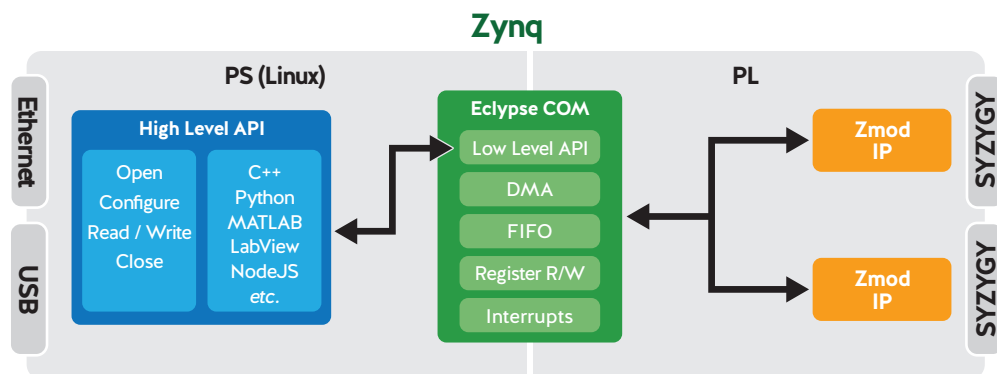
Zynq

Ethernet

USB

PS (Linux)

High Level API

Open
Configure
Read / Write
Close

C++
Python
MATLAB
LabView
NodeJS
etc.

Eclypse COM

Low Level API

DMA

FIFO

Register R/W

Interrupts

PL

Zmod IP

Zmod IP

SYZYGY

SYZYGY